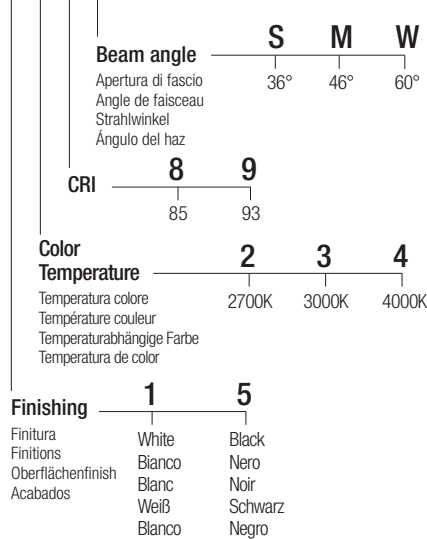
Beam angle
Apertura di fascio
Angle de faisceau
Strahlwinkel
Ángulo del haz

S M W
36° 46° 60°

CRI
8 9
85 93

Color Temperature
Temperatura colore
Température couleur
Temperaturabhängige Farbe
Temperatura de color

2 3 4
2700K 3000K 4000K

Finishing
Finitura
Finitions
Oberflächenfinish
Acabados

1
White
Bianco
Blanc
Weiß
Blanco

5
Black
Nero
Noir
Schwarz
Negro